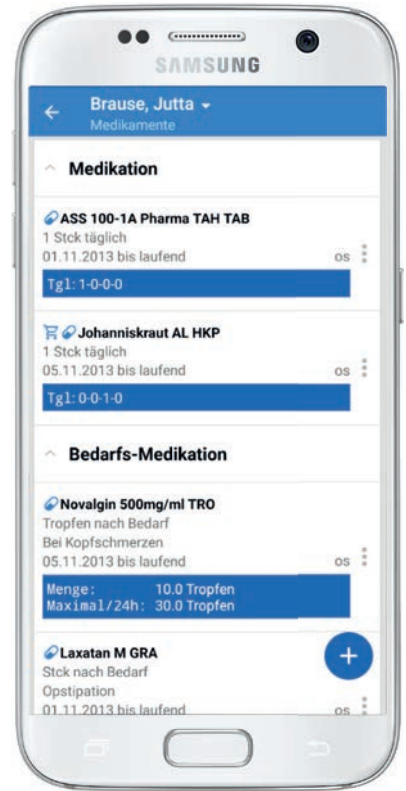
SAMSUNG

Brause, Jutta
Medikamente

Medikation

ASS 100-1A Pharma TAH TAB
1 Stck täglich
01.11.2013 bis laufend
os
Tgl: 1-0-0-0

Johanniskraut AL HKP
1 Stck täglich
05.11.2013 bis laufend
os
Tgl: 0-0-1-0

Bedarfs-Medikation

Novalgin 500mg/ml TRO
Tropfen nach Bedarf
Bei Kopfschmerzen
05.11.2013 bis laufend
os
Menge: 10.0 Tropfen
Maximal/24h: 30.0 Tropfen

Laxatan M GRA
Stck nach Bedarf
Opstipation
01.11.2013 bis laufend
os

+